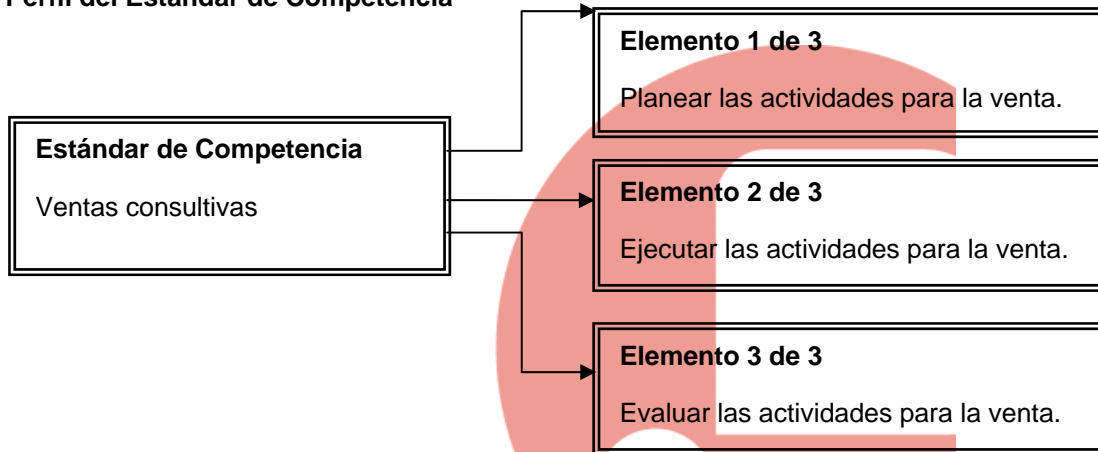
Perfil del Estándar de Competencia

Estándar de Competencia

Ventas consultivas

Elemento 1 de 3

Planear las actividades para la venta.

Elemento 2 de 3

Ejecutar las actividades para la venta.

Elemento 3 de 3

Evaluar las actividades para la venta.